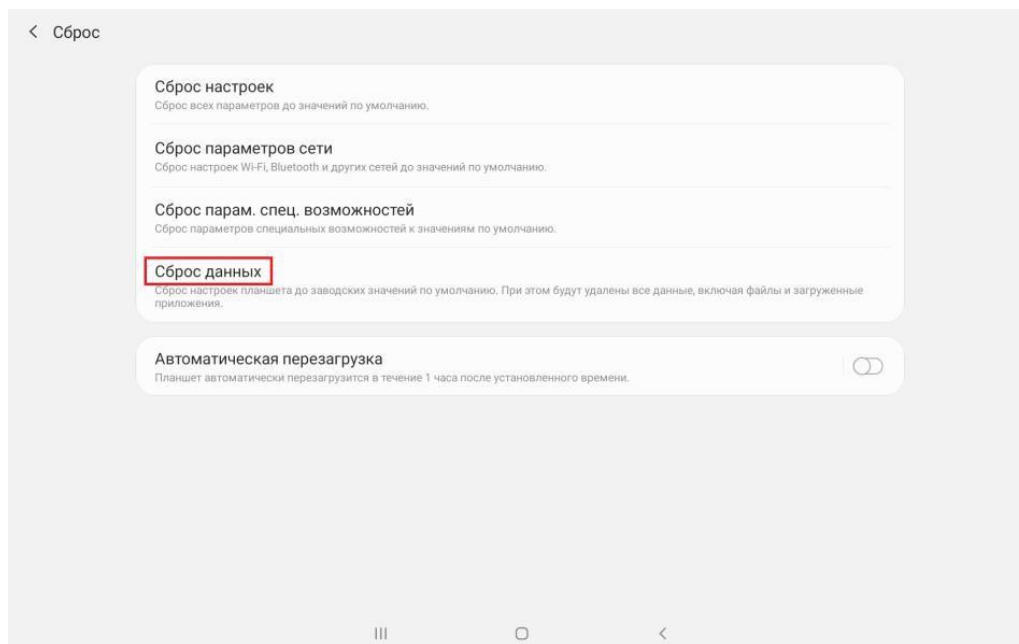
< Сброс

Сброс настроек
Сброс всех параметров до значений по умолчанию.

Сброс параметров сети
Сброс настроек Wi-Fi, Bluetooth и других сетей до значений по умолчанию.

Сброс парам. спец. возможностей
Сброс параметров специальных возможностей к значениям по умолчанию.

Сброс данных
Сброс настроек планшета до заводских значений по умолчанию. При этом будут удалены все данные, включая файлы и загруженные приложения.

Автоматическая перезагрузка
Планшет автоматически перезагрузится в течение 1 часа после установленного времени.